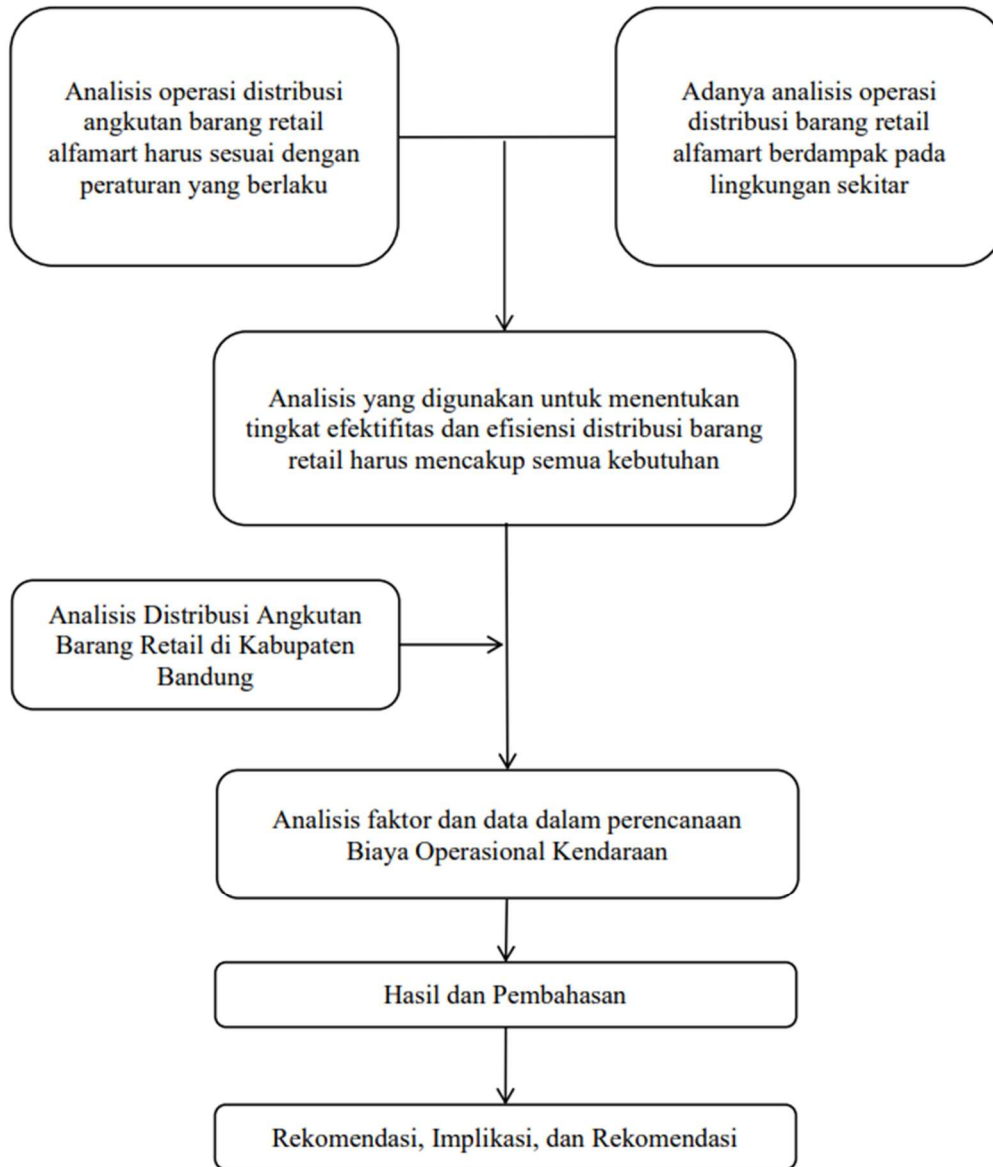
Analisis operasi distribusi angkutan barang retail alfamart harus sesuai dengan peraturan yang berlaku

Adanya analisis operasi distribusi barang retail alfamart berdampak pada lingkungan sekitar

Analisis yang digunakan untuk menentukan tingkat efektifitas dan efisiensi distribusi barang retail harus mencakup semua kebutuhan

Analisis Distribusi Angkutan Barang Retail di Kabupaten Bandung

Analisis faktor dan data dalam perencanaan Biaya Operasional Kendaraan

Hasil dan Pembahasan

Rekomendasi, Implikasi, dan Rekomendasi